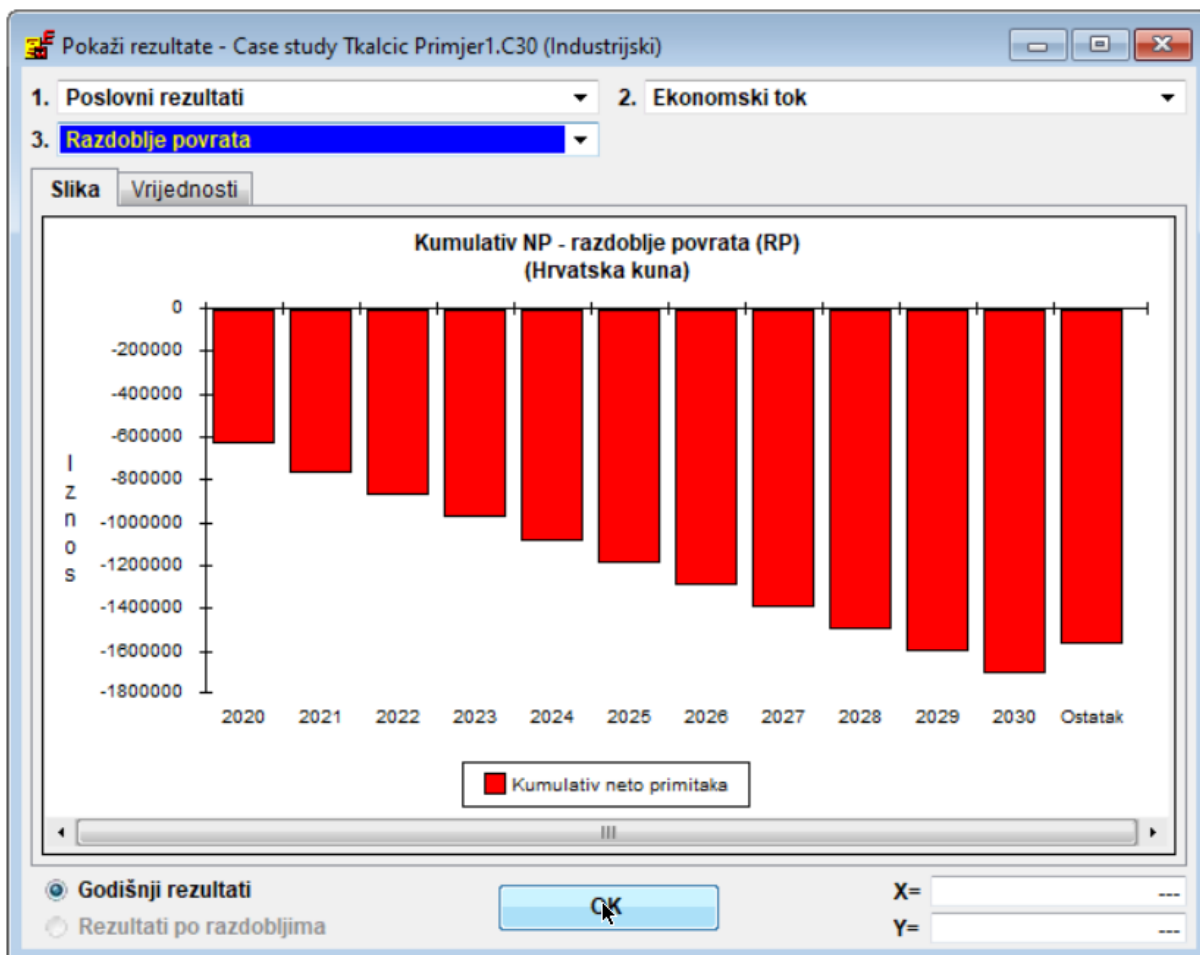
Pokaži rezultate - Case study Tkalcic Primjer1.C30 (Industrijski)

1. Poslovni rezultati
2. Ekonomski tok
3. Razdoblje povrata

Slika
Vrijednosti

Kumulativ NP - razdoblje povrata (RP)
(Hrvatska kuna)

Iznos

0
-200000
-400000
-600000
-800000
-1000000
-1200000
-1400000
-1600000
-1800000

2020 2021 2022 2023 2024 2025 2026 2027 2028 2029 2030 Ostatak

Kumulativ neto primitaka

Godišnji rezultati
Rezultati po razdobljima

OK

X= ---
Y= ---